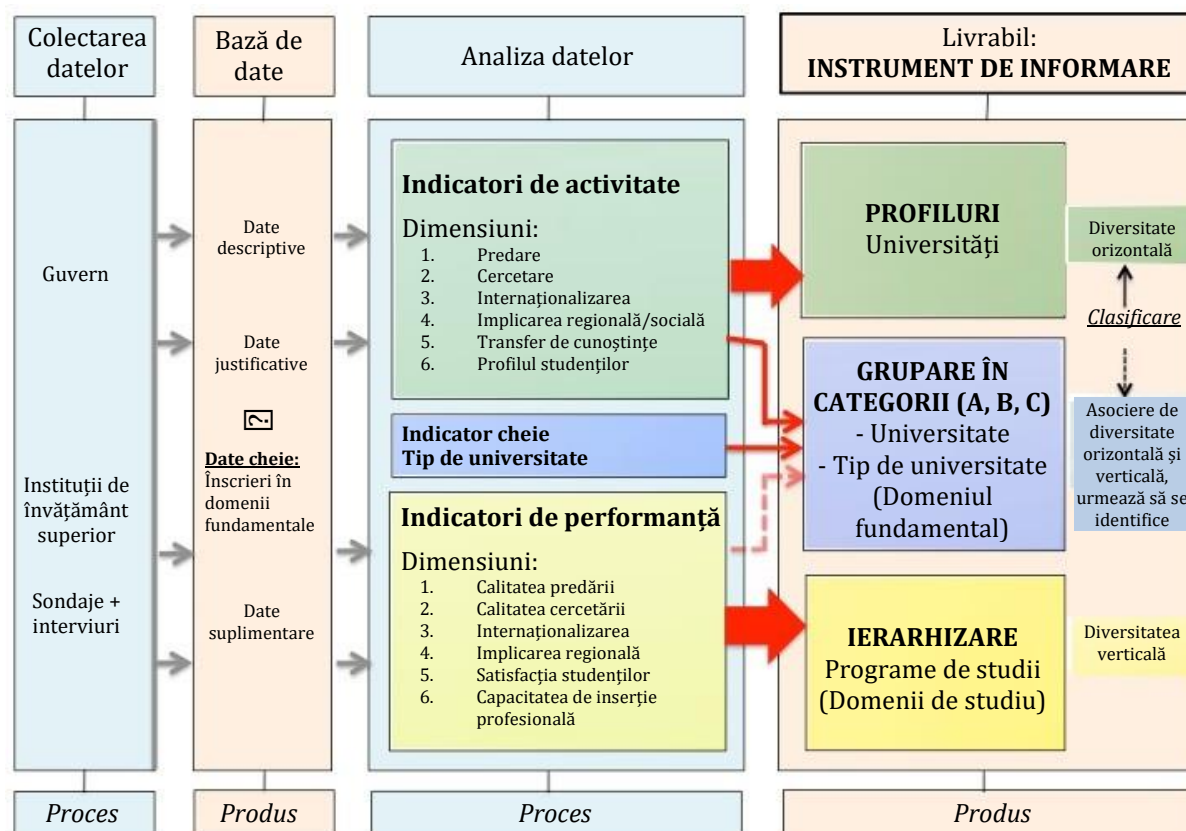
Colectarea datelor

Bază de date

Analiza datelor

Livrabil:
**INSTRUMENT DE INFORMARE**

Guvern

Instituţii de învăţământ superior

Sondaje + interviuri

Date descriptive

Date justificative

**Date cheie:**
Înscrieri în domenii fundamentale

Date suplimentare

**Indicatori de activitate**

Dimensiuni:
1. Predare
2. Cercetare
3. Internaționalizarea
4. Implicarea regională/socială
5. Transfer de cunoștințe
6. Profilul studenților

**Indicator cheie**
**Tip de universitate**

**Indicatori de performanță**

Dimensiuni:
1. Calitatea predării
2. Calitatea cercetării
3. Internaționalizarea
4. Implicarea regională
5. Satisfacția studenților
6. Capacitatea de inserție profesională

**PROFILURI**
Universităţi

Diversitate orizontală

*Clasificare*

**GRUPARE ÎN CATEGORII (A, B, C)**
- Universitate
- Tip de universitate (Domeniul fundamental)

Asociere de diversitate orizontală și verticală, urmează să se identifice

**IERARHIZARE**
Programe de studii (Domenii de studiu)

Diversitatea verticală

*Proces*

*Produs*

*Proces*

*Produs*